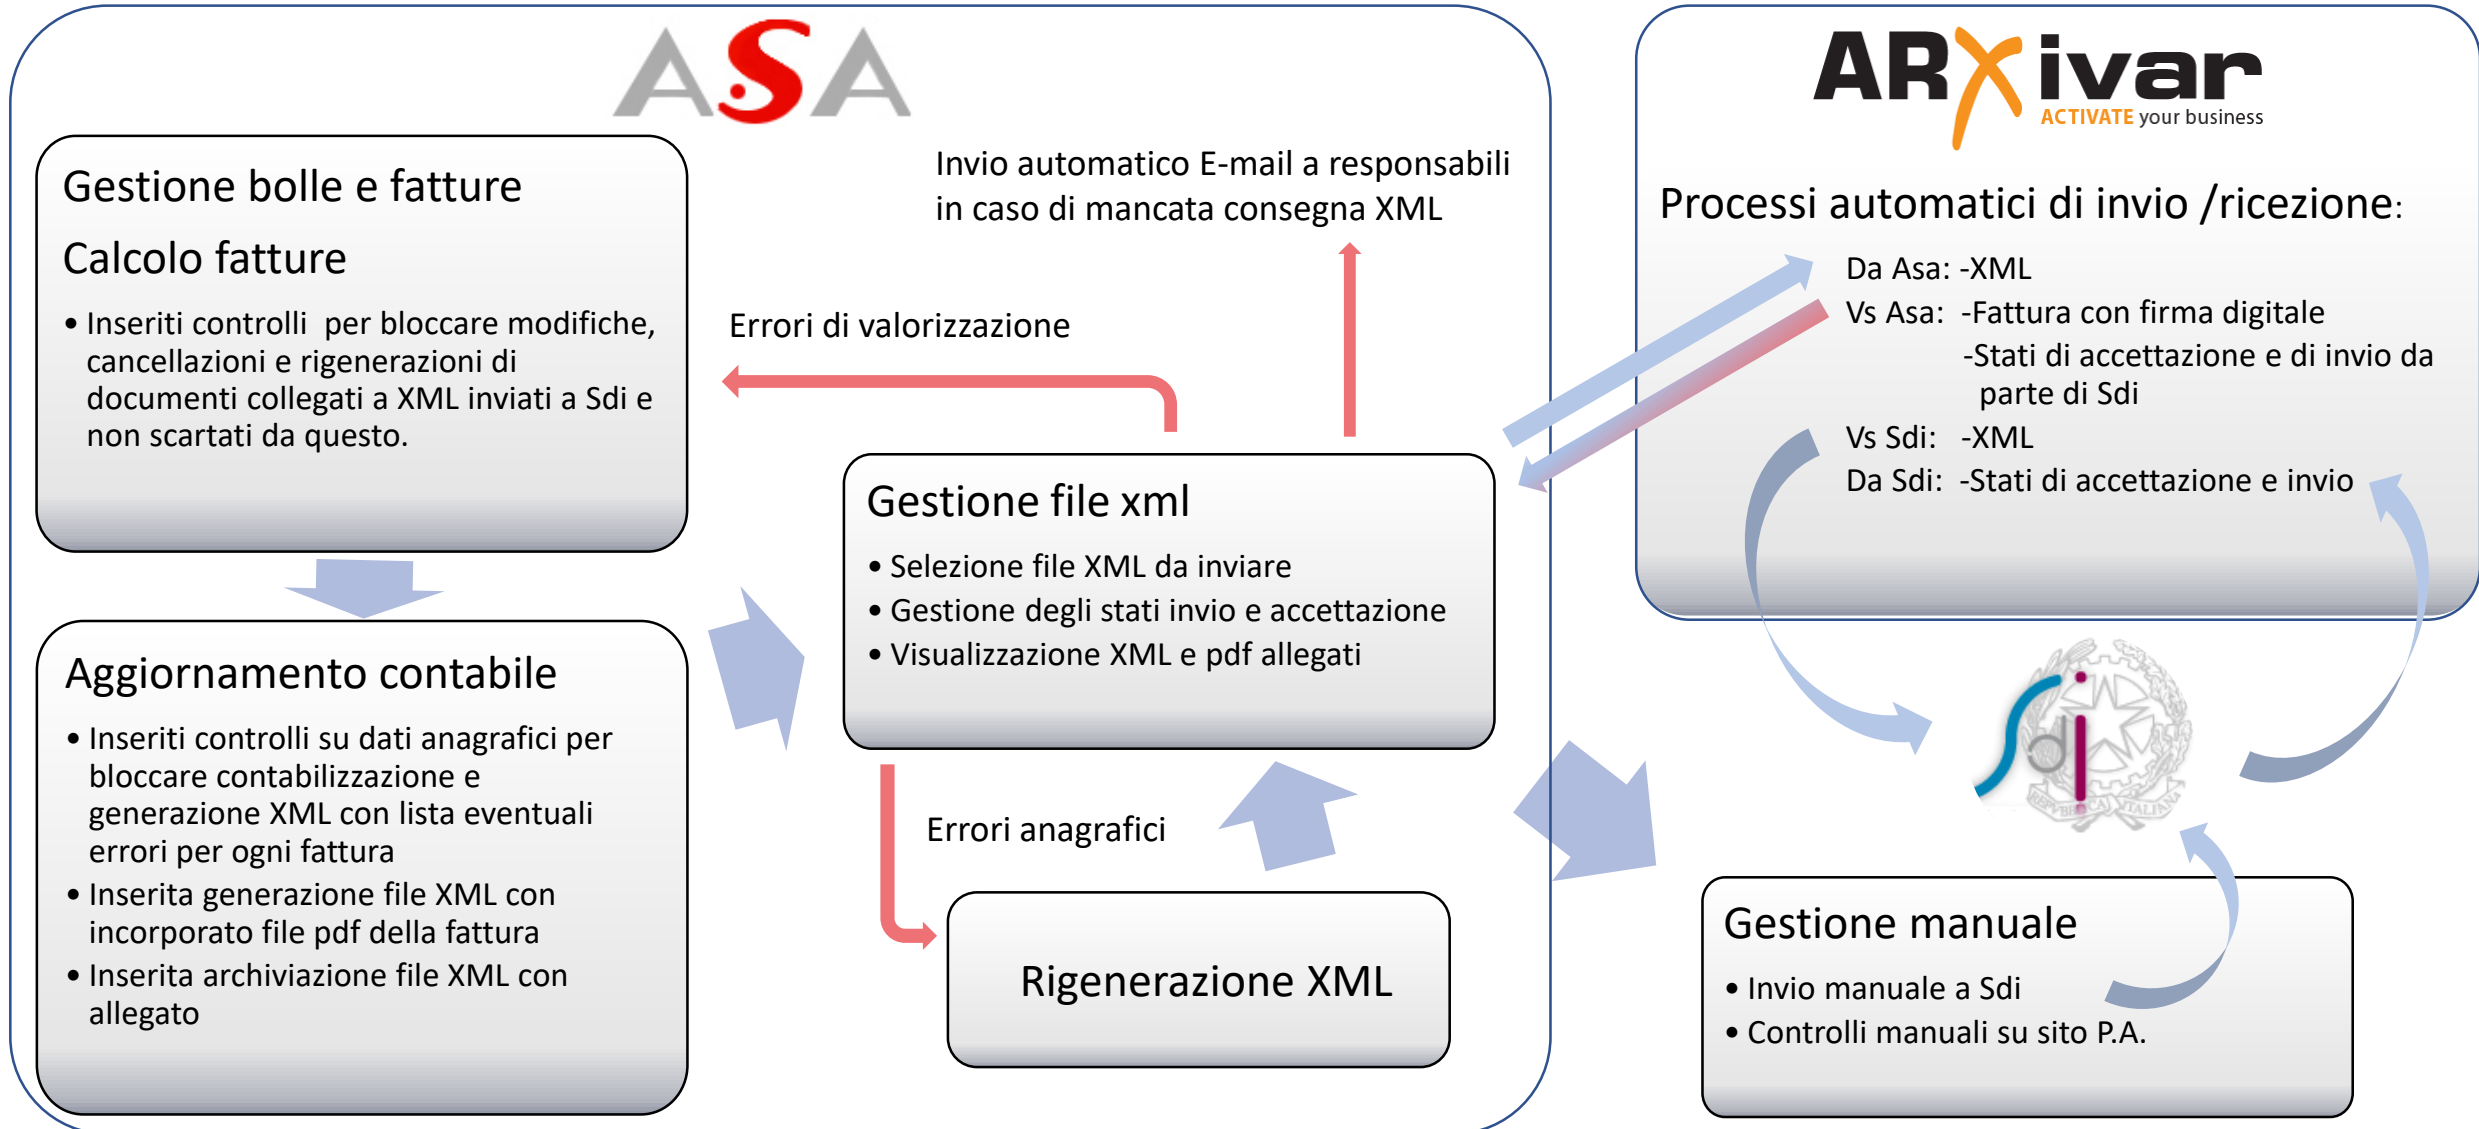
ASA

Gestione bolle e fatture

Calcolo fatture

• Inseriti controlli per bloccare modifiche, cancellazioni e rigenerazioni di documenti collegati a XML inviati a Sdi e non scartati da questo.

Invio automatico E-mail a responsabili in caso di mancata consegna XML

Errori di valorizzazione

Aggiornamento contabile

• Inseriti controlli su dati anagrafici per bloccare contabilizzazione e generazione XML con lista eventuali errori per ogni fattura
• Inserita generazione file XML con incorporato file pdf della fattura
• Inserita archiviazione file XML con allegato

Gestione file xml

• Selezione file XML da inviare
• Gestione degli stati invio e accettazione
• Visualizzazione XML e pdf allegati

Errori anagrafici

Rigenerazione XML

ARXivar ACTIVATE your business

Processi automatici di invio /ricezione:

Da Asa: -XML
Vs Asa: -Fattura con firma digitale
-Stati di accettazione e di invio da parte di Sdi
Vs Sdi: -XML
Da Sdi: -Stati di accettazione e invio

Sdi REPUBBLICA ITALIANA

Gestione manuale

• Invio manuale a Sdi
• Controlli manuali su sito P.A.